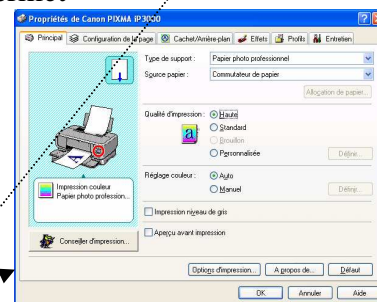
Propriétés de Canon PIXMA iP3000

Principal | Configuration de la page | Cachet/Arrière-plan | Effets | Profils | Entretien

Type de support : Papier photo professionnel
Source papier : Commutateur de papier
Allocation de papier...

Qualité d'impression : Haute
Standard
Brouillon
Personnalisée
Définir...

Réglage couleur : Auto
Manuel
Définir...

Impression couleur
Papier photo profession...

Impression niveau de gris

Aperçu avant impression

Conseiller d'impression...

Options d'impression... | A propos de... | Défaut

OK | Annuler | Aide